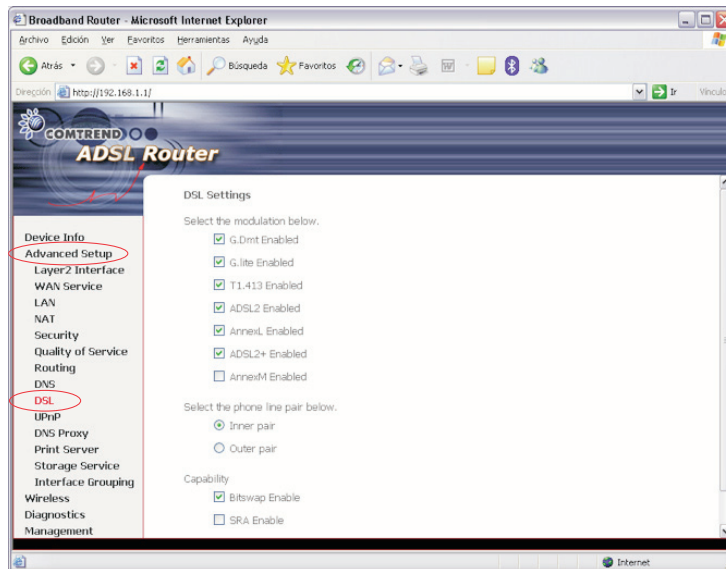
Broadband Router - Microsoft Internet Explorer

Archivo Edición Ver Favoritos Herramientas Ayuda

Atrás Búsqueda Favoritos

Dirección http://192.168.1.1/ Ir Vínculo

COMTREND

ADSL Router

Device Info
Advanced Setup
Layer2 Interface
WAN Service
LAN
NAT
Security
Quality of Service
Routing
DNS
DSL
UPnP
DNS Proxy
Print Server
Storage Service
Interface Grouping
Wireless
Diagnostics
Management

DSL Settings

Select the modulation below.

G.Dmt Enabled

G.lite Enabled

T1.413 Enabled

ADSL2 Enabled

AnnexL Enabled

ADSL2+ Enabled

AnnexM Enabled

Select the phone line pair below.

Inner pair

Outer pair

Capability

Bitswap Enable

SRA Enable

Internet